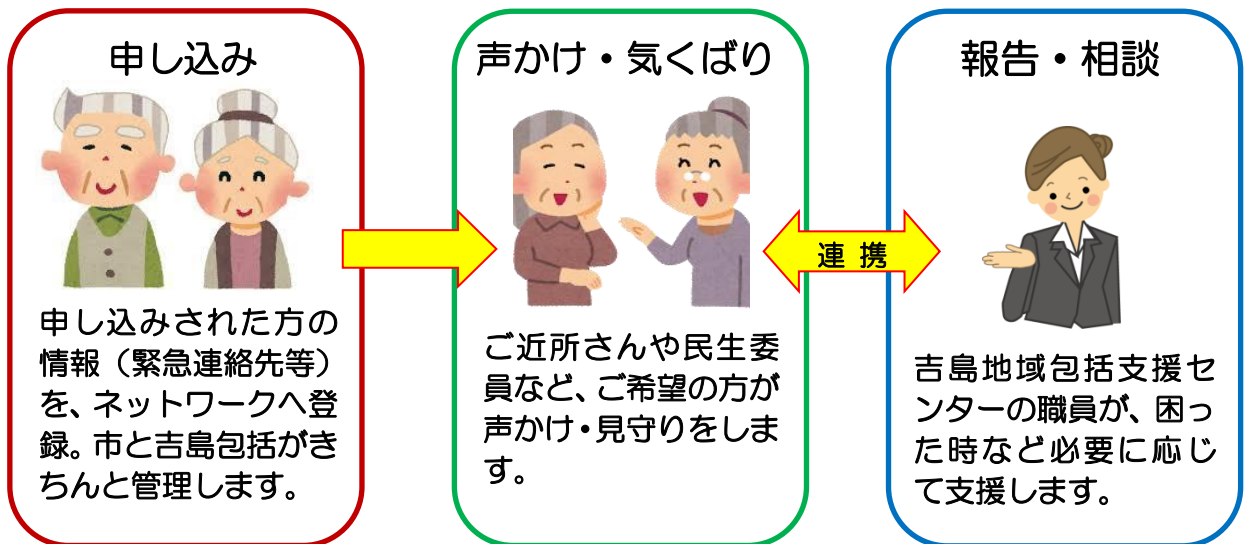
申し込み

申し込みされた方の情報（緊急連絡先等）を、ネットワークへ登録。市と吉島包括がきちんと管理します。

声かけ・気くばり

ご近所さんや民生委員など、ご希望の方が声かけ・見守りをします。

連 携

報告・相談

吉島地域包括支援センターの職員が、困った時など必要に応じて支援します。